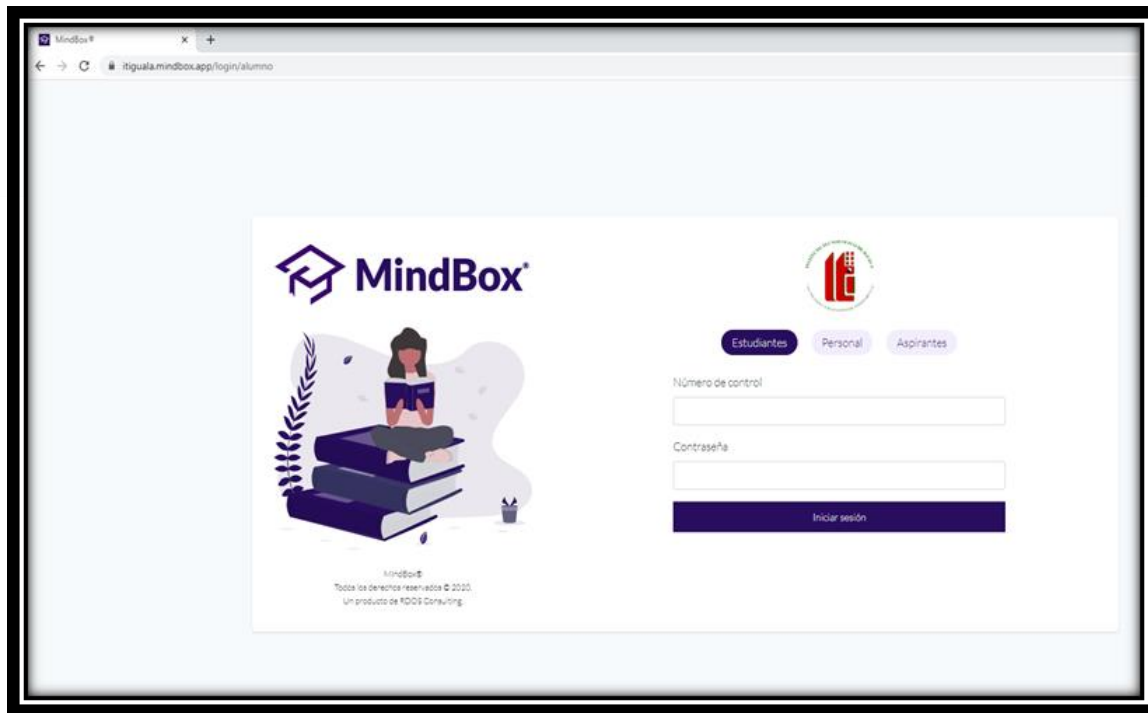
MindBox®

itiguala.mindbox.app/login/alumno

MindBox®

MindBox®
Todos los derechos reservados © 2020.
Un producto de RDOS Consulting.

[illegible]

Estudiantes Personal Aspirantes

Número de control

Contraseña

Iniciar sesión